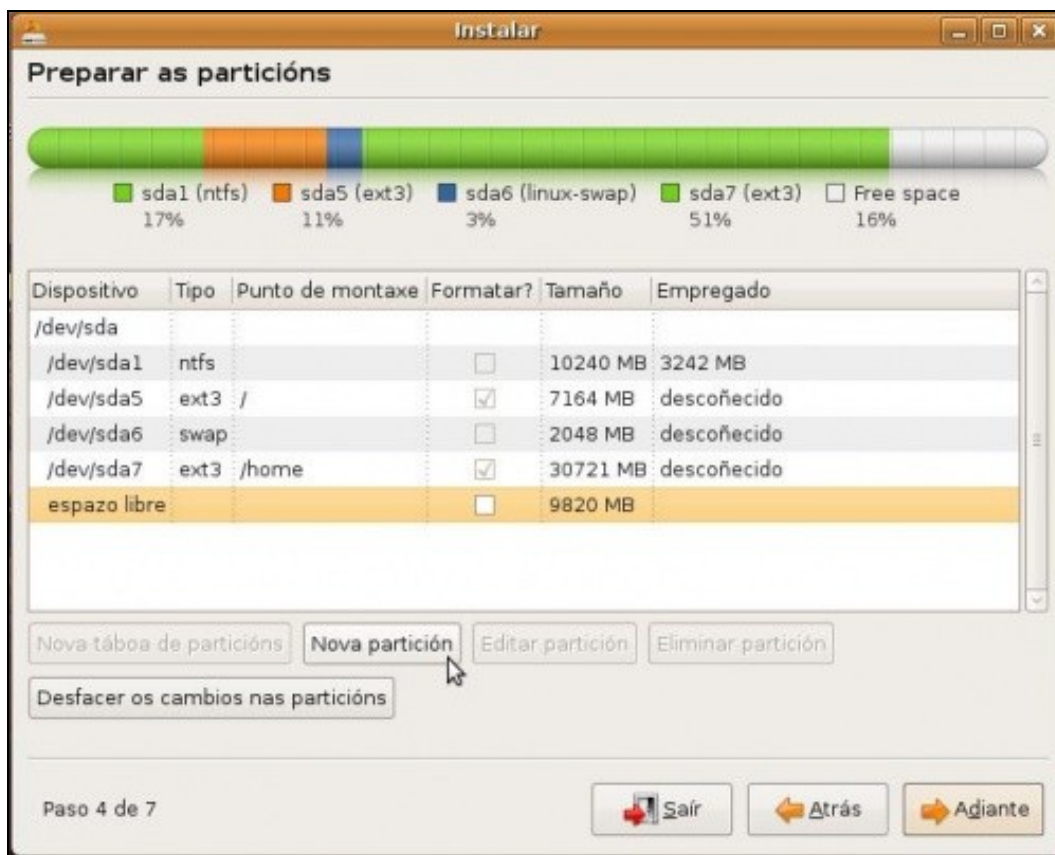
Instalar

Preparar as particións

sda1 (ntfs) 17%
sda5 (ext3) 11%
sda6 (linux-swap) 3%
sda7 (ext3) 51%
Free space 16%

| Dispositivo | Tipo | Punto de montaxe | Formatar? | Tamaño | Empregado |
|---|---|---|---|---|---|
| /dev/sda | | | | | |
| /dev/sda1 | ntfs | | | 10240 MB | 3242 MB |
| /dev/sda5 | ext3 | / | ✓ | 7164 MB | descoñecido |
| /dev/sda6 | swap | | | 2048 MB | descoñecido |
| /dev/sda7 | ext3 | /home | ✓ | 30721 MB | descoñecido |
| espazo libre | | | | 9820 MB | |

Nova táboa de particións
Nova partición
Editar partición
Eliminar partición
Desfacer os cambios nas particións

Paso 4 de 7
Saír
Atrás
Adiante